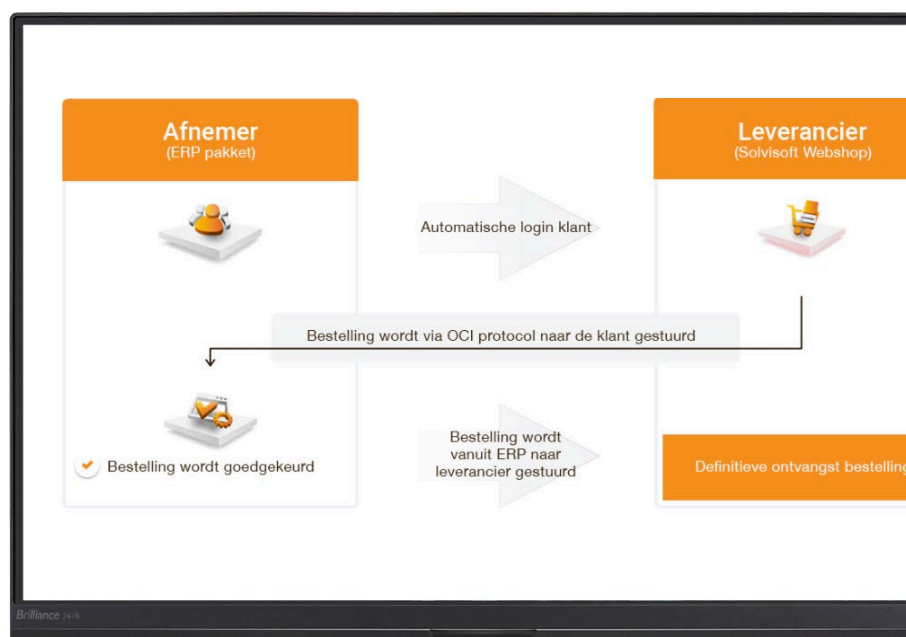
Afnemer
(ERP pakket)

Automatische login klant

Leverancier
(Solvisoft Webshop)

Bestelling wordt via OCI protocol naar de klant gestuurd

Bestelling wordt goedgekeurd

Bestelling wordt vanuit ERP naar leverancier gestuurd

Definitieve ontvangst bestelling

Brilliance 34/8